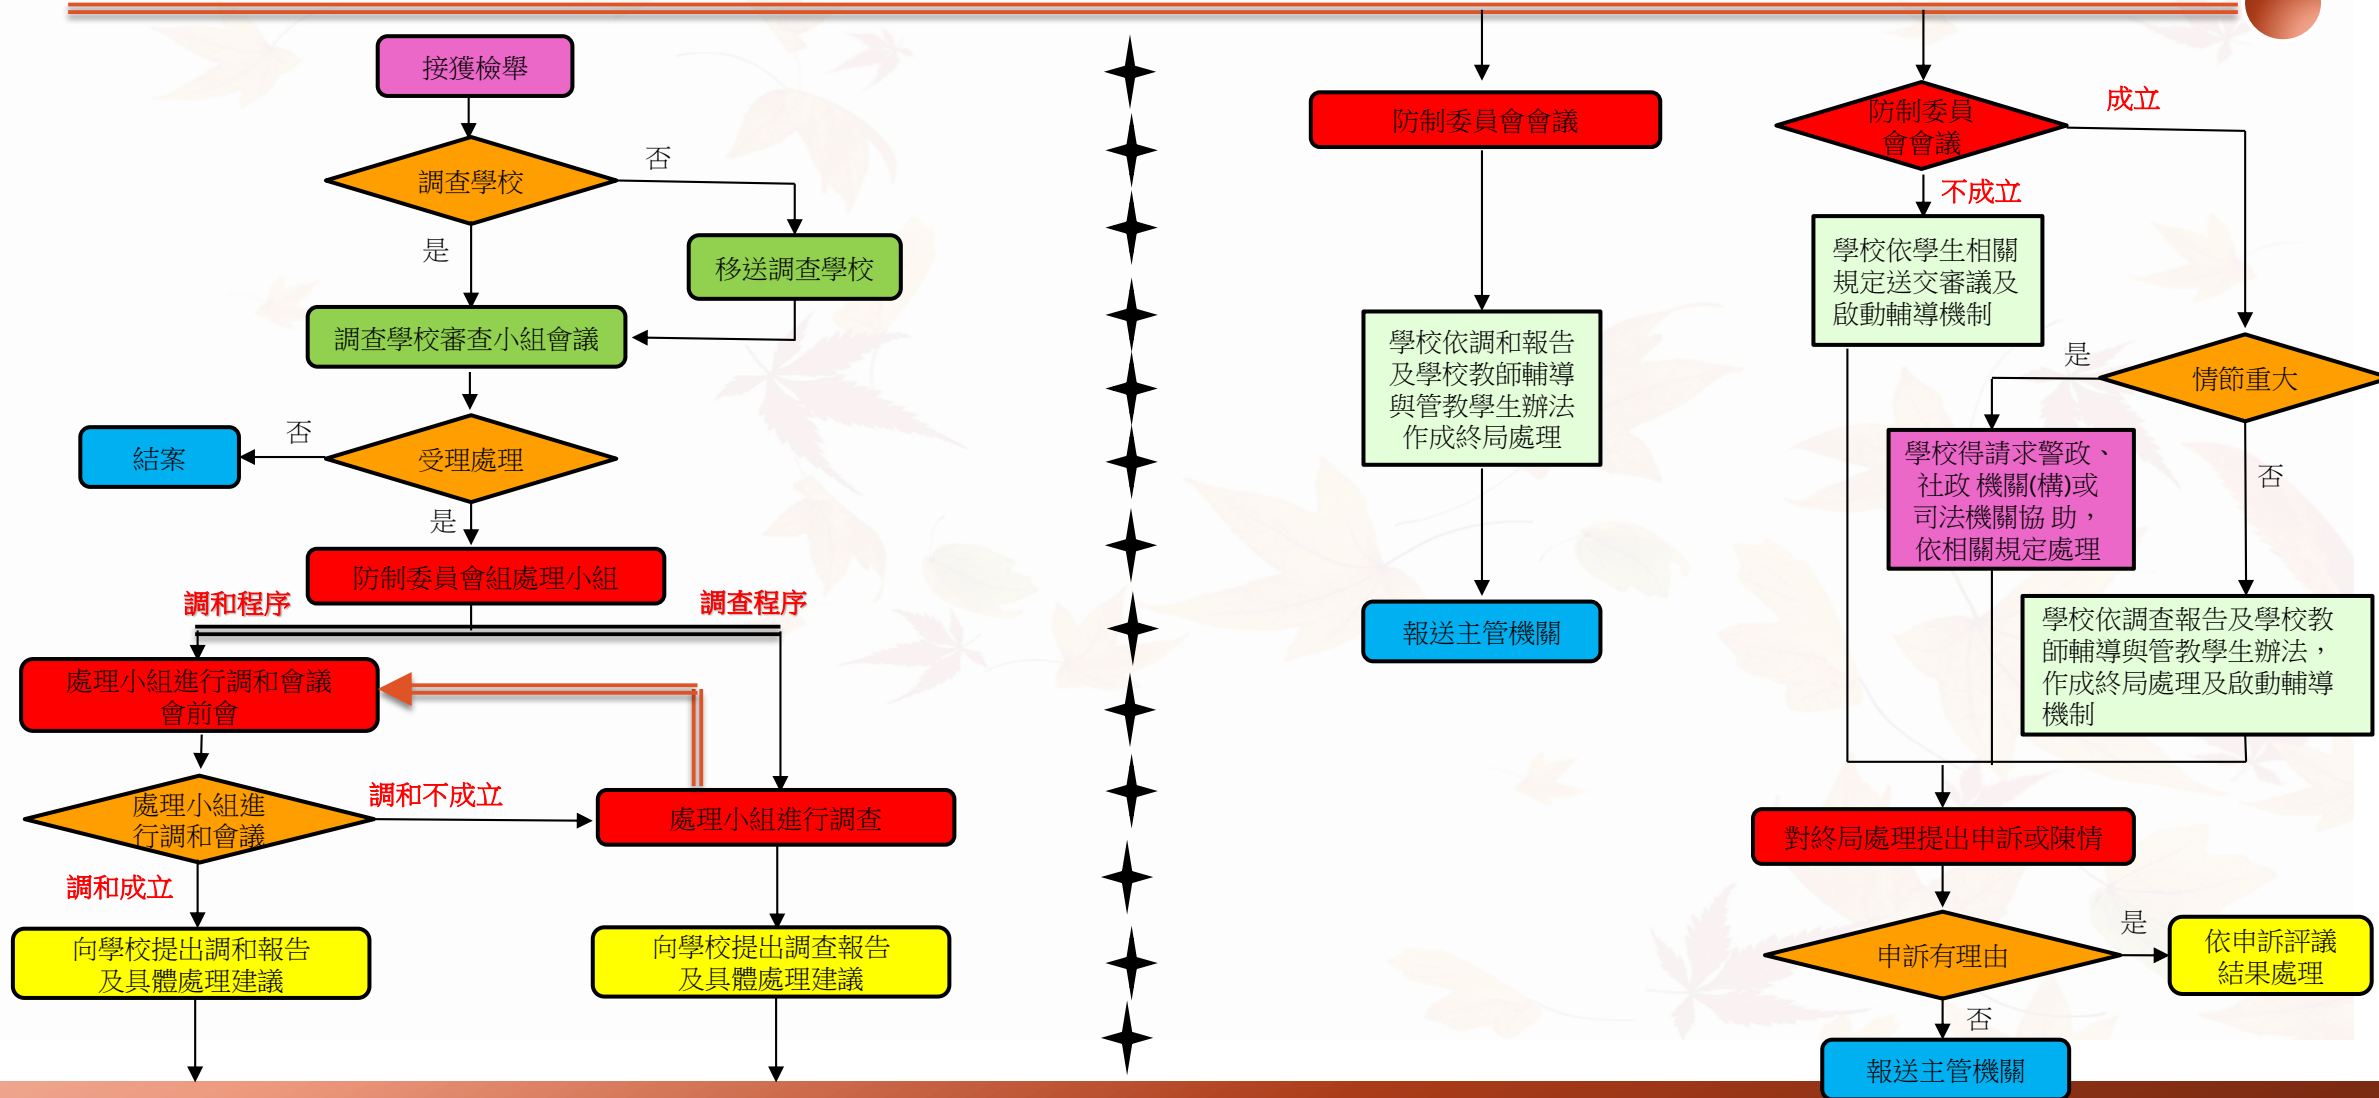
接獲檢舉

調查學校

否

是

移送調查學校

調查學校審查小組會議

否

結案

受理處理

是

防制委員會組處理小組

調和程序

調查程序

處理小組進行調和會議會前會

處理小組進行調和會議

調和不成立

處理小組進行調查

調和成立

向學校提出調和報告及具體處理建議

向學校提出調查報告及具體處理建議

防制委員會會議

學校依調和報告及學校教師輔導與管教學生辦法作成終局處理

報送主管機關

防制委員會會議

成立

不成立

學校依學生相關規定送交審議及啟動輔導機制

是

情節重大

學校得請求警政、社政 機關(構)或司法機關協 助，依相關規定處理

否

學校依調查報告及學校教師輔導與管教學生辦法，作成終局處理及啟動輔導機制

對終局處理提出申訴或陳情

是

申訴有理由

依申訴評議結果處理

否

報送主管機關